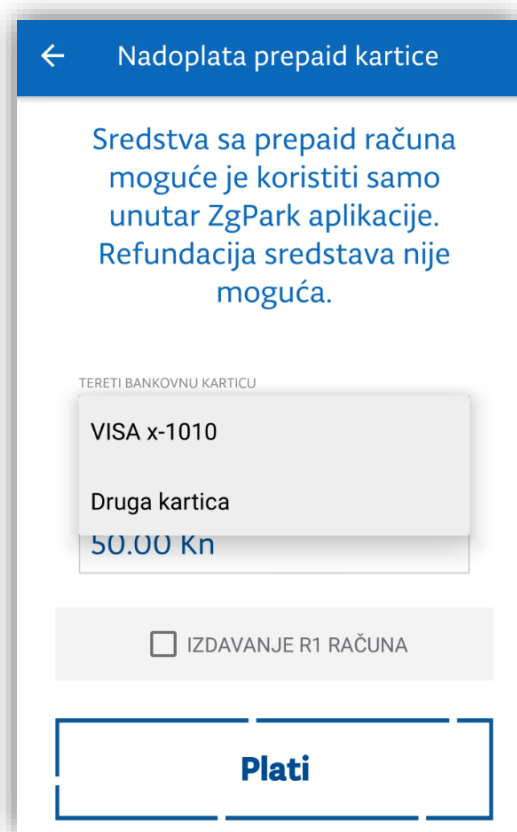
←
Nadoplata prepaid kartice

Sredstva sa prepaid računa moguće je koristiti samo unutar ZgPark aplikacije. Refundacija sredstava nije moguća.

TERETI BANKOVNU KARTICU

VISA x-1010

Druga kartica

50.00 Kn

IZDAVANJE R1 RAČUNA

Plati